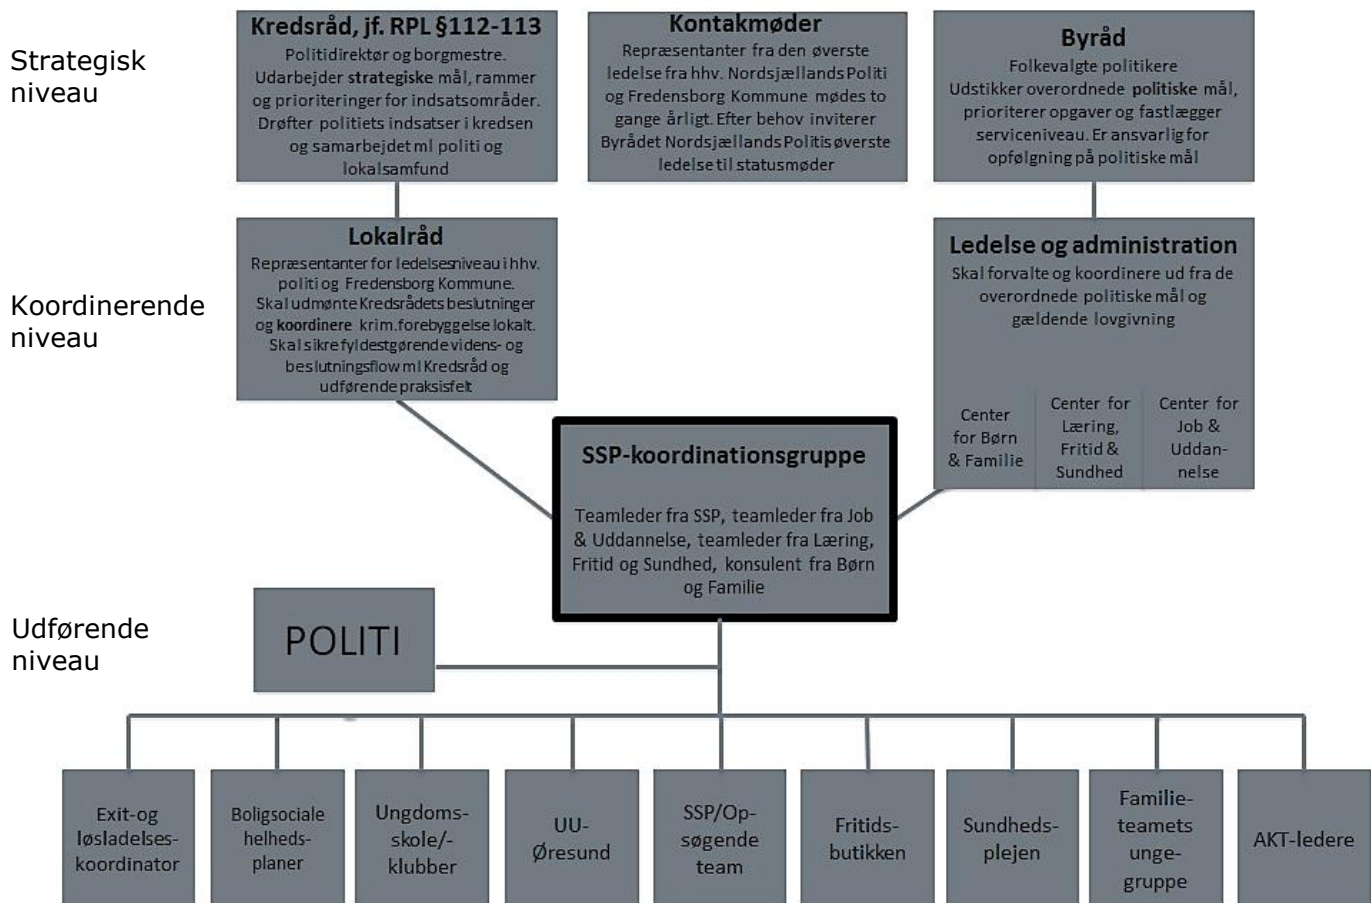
Strategisk niveau

Kredsråd, jf. RPL §112-113
Politidirektør og borgmestre. Udarbejder strategiske mål, rammer og prioriteringer for indsatsområder. Drøfter politiets indsatser i kredsen og samarbejdet ml politi og lokalsamfund

Kontakmøder
Repræsentanter fra den øverste ledelse fra hhv. Nordsjællands Politi og Fredensborg Kommune mødes to gange årligt. Efter behov inviterer Byrådet Nordsjællands Politis øverste ledelse til statusmøder

Byråd
Folkevalgte politikere
Udstikker overordnede politiske mål, prioriterer opgaver og fastlægger serviceniveau. Er ansvarlig for opfølgning på politiske mål

Koordinerende niveau

Lokalråd
Repræsentanter for ledelsesniveau i hhv. politi og Fredensborg Kommune. Skal udmønte Kredsrådets beslutninger og koordinere krim.forebyggelse lokalt. Skal sikre fyldestgørende videns- og beslutningsflow ml Kredsråd og udførende praksisfelt

Ledelse og administration
Skal forvalte og koordinere ud fra de overordnede politiske mål og gældende lovgivning

Center for Børn & Familie

Center for Læring, Fritid & Sundhed

Center for Job & Uddannelse

SSP-koordinationsgruppe

Teamleder fra SSP, teamleder fra Job & Uddannelse, teamleder fra Læring, Fritid og Sundhed, konsulent fra Børn og Familie

Udførende niveau

POLITI

Exit-og løsladelses-koordinator

Boligsociale helheds-planer

Ungdoms-skole/-klubber

UU-Øresund

SSP/Op-søgende team

Fritids-butikken

Sundheds-plejen

Familie-teamets unge-gruppe

AKT-ledere